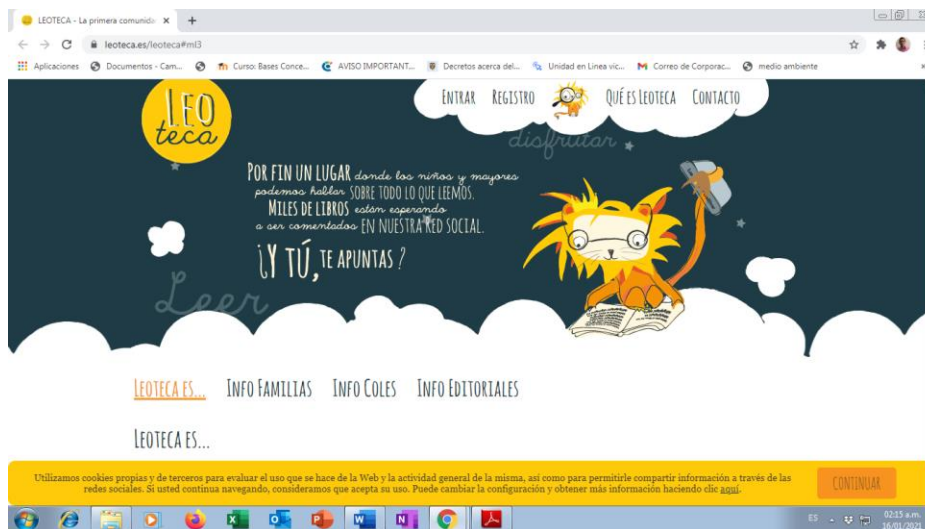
LEOTECA - La primera comunida ×  +

leoteca.es/leoteca#ml3

Aplicaciones  Documentos - Cam...  Curso: Bases Conce...  AVISO IMPORTANT...  Decretos acerca del...  Unidad en Linea vic...  Correo de Corporac...  medio ambiente

LEO teca

ENTRAR  REGISTRO  QUÉ ES LEOTECA  CONTACTO

disfrutar

POR FIN UN LUGAR donde los niños y mayores podemos hablar SOBRE TODO LO QUE LEEMOS. MILES DE LIBROS están esperando a ser comentados EN NUESTRA RED SOCIAL.

¡Y TÚ, TE APUNTAS?

Leer

LEOTECA ES...  INFO FAMILIAS  INFO COLES  INFO EDITORIALES

LEOTECA ES...

Utilizamos cookies propias y de terceros para evaluar el uso que se hace de la Web y la actividad general de la misma, así como para permitirle compartir información a través de las redes sociales. Si usted continua navegando, consideramos que acepta su uso. Puede cambiar la configuración y obtener más información haciendo clic aquí.

CONTINUAR

ES  02:15 a.m. 16/01/2021